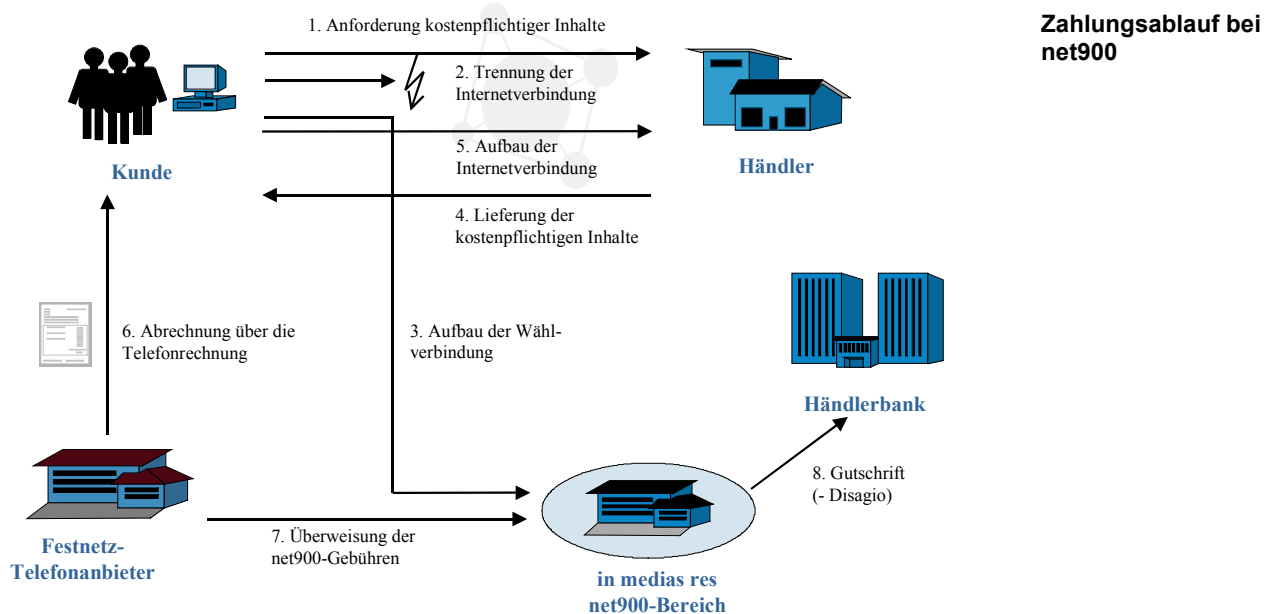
Zahlungsablauf bei net900

1. Anforderung kostenpflichtiger Inhalte

2. Trennung der Internetverbindung

5. Aufbau der Internetverbindung

4. Lieferung der kostenpflichtigen Inhalte

Kunde

Händler

6. Abrechnung über die Telefonrechnung

3. Aufbau der Wählverbindung

Händlerbank

8. Gutschrift (- Disagio)

7. Überweisung der net900-Gebühren

Festnetz-Telefonanbieter

in medias res net900-Bereich